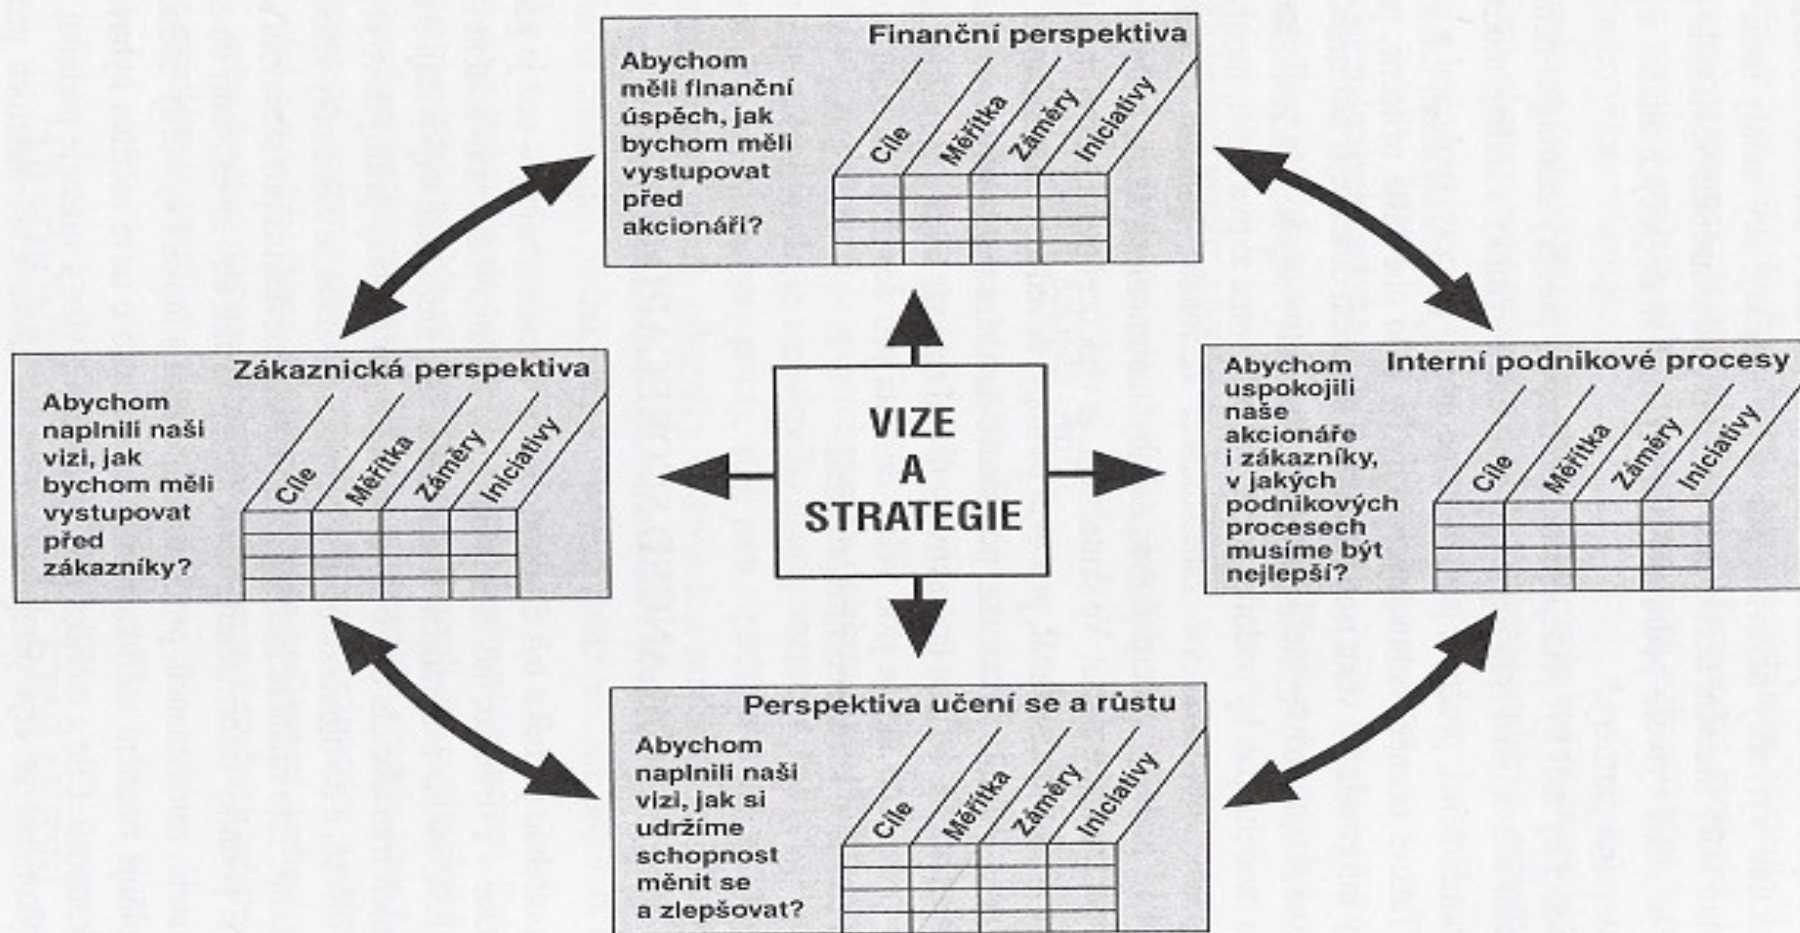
Finanční perspektiva

Abychom měli finanční úspěch, jak bychom měli vystupovat před akcionáři?

Cíle
Měřítka
Záměry
Iniciativy

Zákaznická perspektiva

Abychom naplnili naši vizi, jak bychom měli vystupovat před zákazníky?

Cíle
Měřítka
Záměry
Iniciativy

VIZE
A
STRATEGIE

Interní podnikové procesy

Abychom uspokojili naše akcionáře i zákazníky, v jakých podnikových procesech musíme být nejlepší?

Cíle
Měřítka
Záměry
Iniciativy

Perspektiva učení se a růstu

Abychom naplnili naši vizi, jak si udržíme schopnost měnit se a zlepšovat?

Cíle
Měřítka
Záměry
Iniciativy